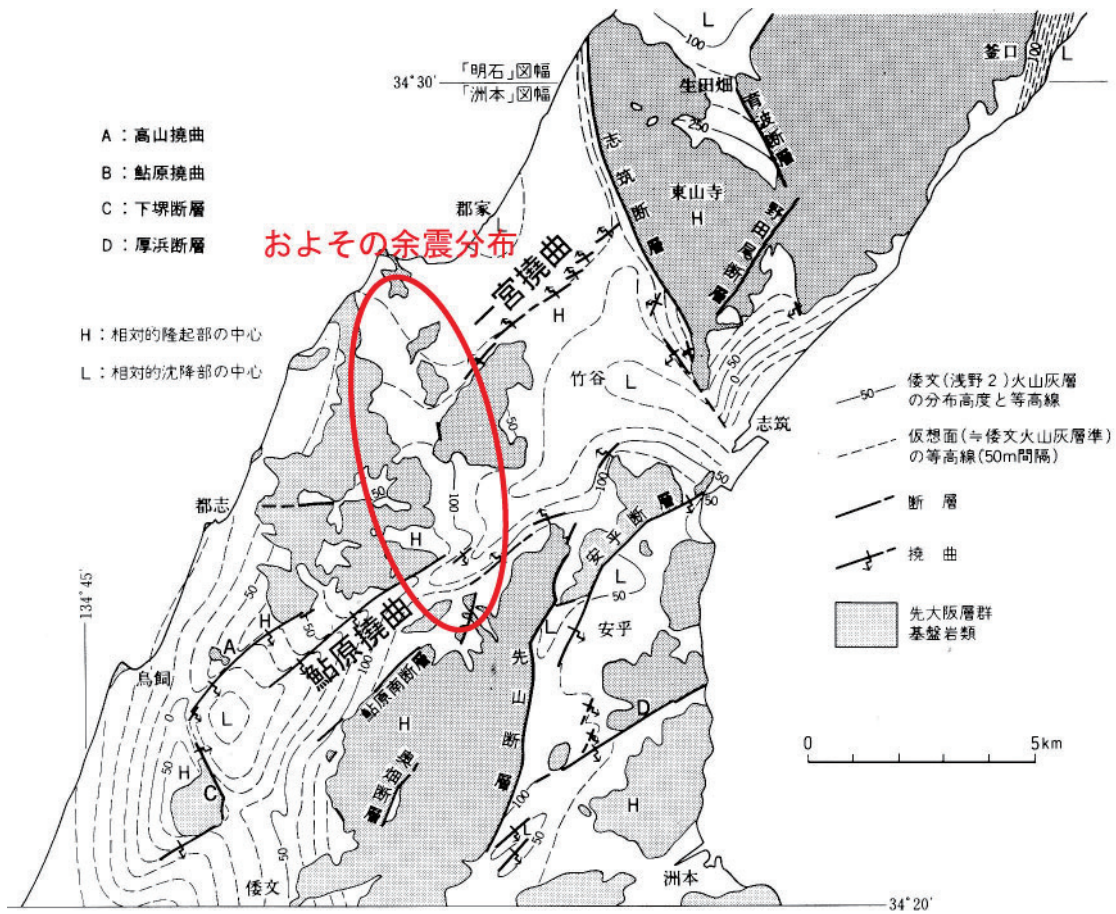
34°30′ 「明石」図幅
「洲本」図幅

A：高山撓曲
B：鮎原撓曲
C：下堺断層
D：厚浜断層

H：相対的隆起部の中心
L：相対的沈降部の中心

おおよその余震分布

L
100
釜口
L
生田畑
250
青海断層
志筑断層
東山寺
H
野田尾断層
郡家
一宮撓曲
H
竹谷
L
50
0
志筑
50
100
H
都志
50
安平断層
L
50
安乎
A
H
鮎原撓曲
鮎原南断層
L
先山断層
鳥飼
L
H
D
H
C
鮎原油谷断層
100
H
L
50
倭文
洲本
134°45′
34°20′

50 倭文（浅野２）火山灰層の分布高度と等高線
仮想面（≒倭文火山灰層準）の等高線（50m間隔）
断層
撓曲
先大阪層群
基盤岩類

0
5km